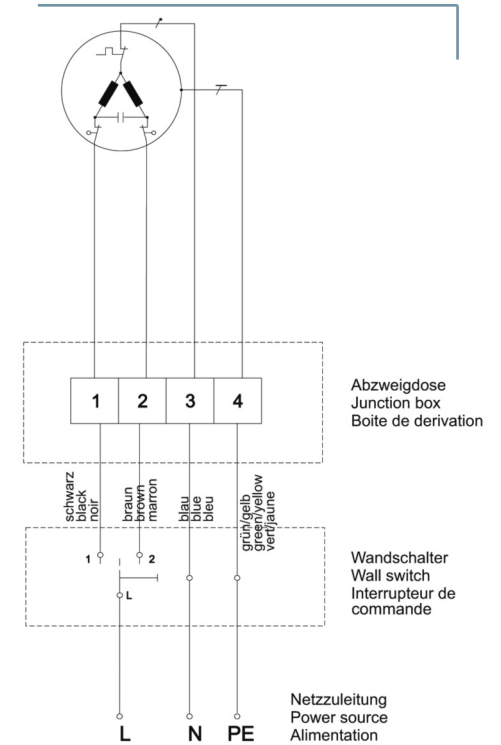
1 2 3 4

Abzweigdose
Junction box
Boite de derivation

schwarz
black
noir

braun
brown
marron

blau
blue
bleu

grün/gelb
green/yellow
vert/jaune

1 2
L

Wandschalter
Wall switch
Interrupteur de commande

Netzzuleitung
Power source
Alimentation

L N PE